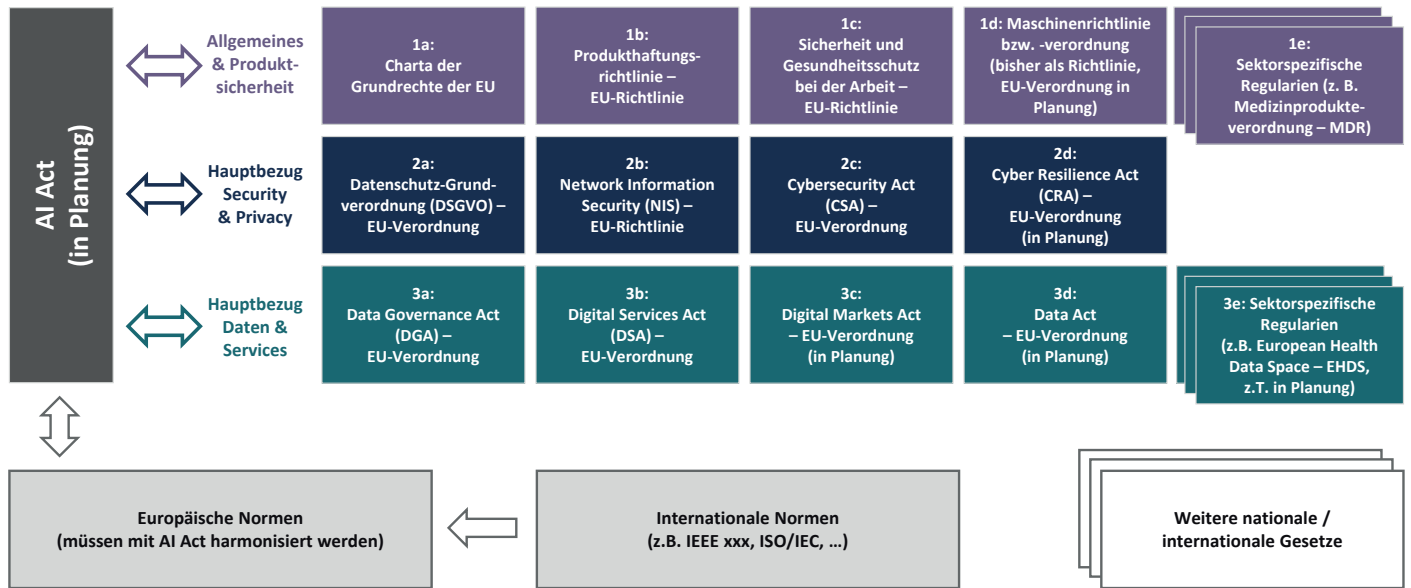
AI Act
(in Planung)

Allgemeines & Produktsicherheit

1a:
Charta der Grundrechte der EU

1b:
Produkthaftungsrichtlinie – EU-Richtlinie

1c:
Sicherheit und Gesundheitsschutz bei der Arbeit – EU-Richtlinie

1d: Maschinenrichtlinie bzw. -verordnung (bisher als Richtlinie, EU-Verordnung in Planung)

1e:
Sektorspezifische Regularien (z. B. Medizinprodukteverordnung – MDR)

Hauptbezug Security & Privacy

2a:
Datenschutz-Grundverordnung (DSGVO) – EU-Verordnung

2b:
Network Information Security (NIS) – EU-Richtlinie

2c:
Cybersecurity Act (CSA) – EU-Verordnung

2d:
Cyber Resilience Act (CRA) – EU-Verordnung (in Planung)

Hauptbezug Daten & Services

3a:
Data Governance Act (DGA) – EU-Verordnung

3b:
Digital Services Act (DSA) – EU-Verordnung

3c:
Digital Markets Act – EU-Verordnung (in Planung)

3d:
Data Act – EU-Verordnung (in Planung)

3e: Sektorspezifische Regularien (z.B. European Health Data Space – EHDS, z.T. in Planung)

Europäische Normen
(müssen mit AI Act harmonisiert werden)

Internationale Normen
(z.B. IEEE xxx, ISO/IEC, …)

Weitere nationale / internationale Gesetze